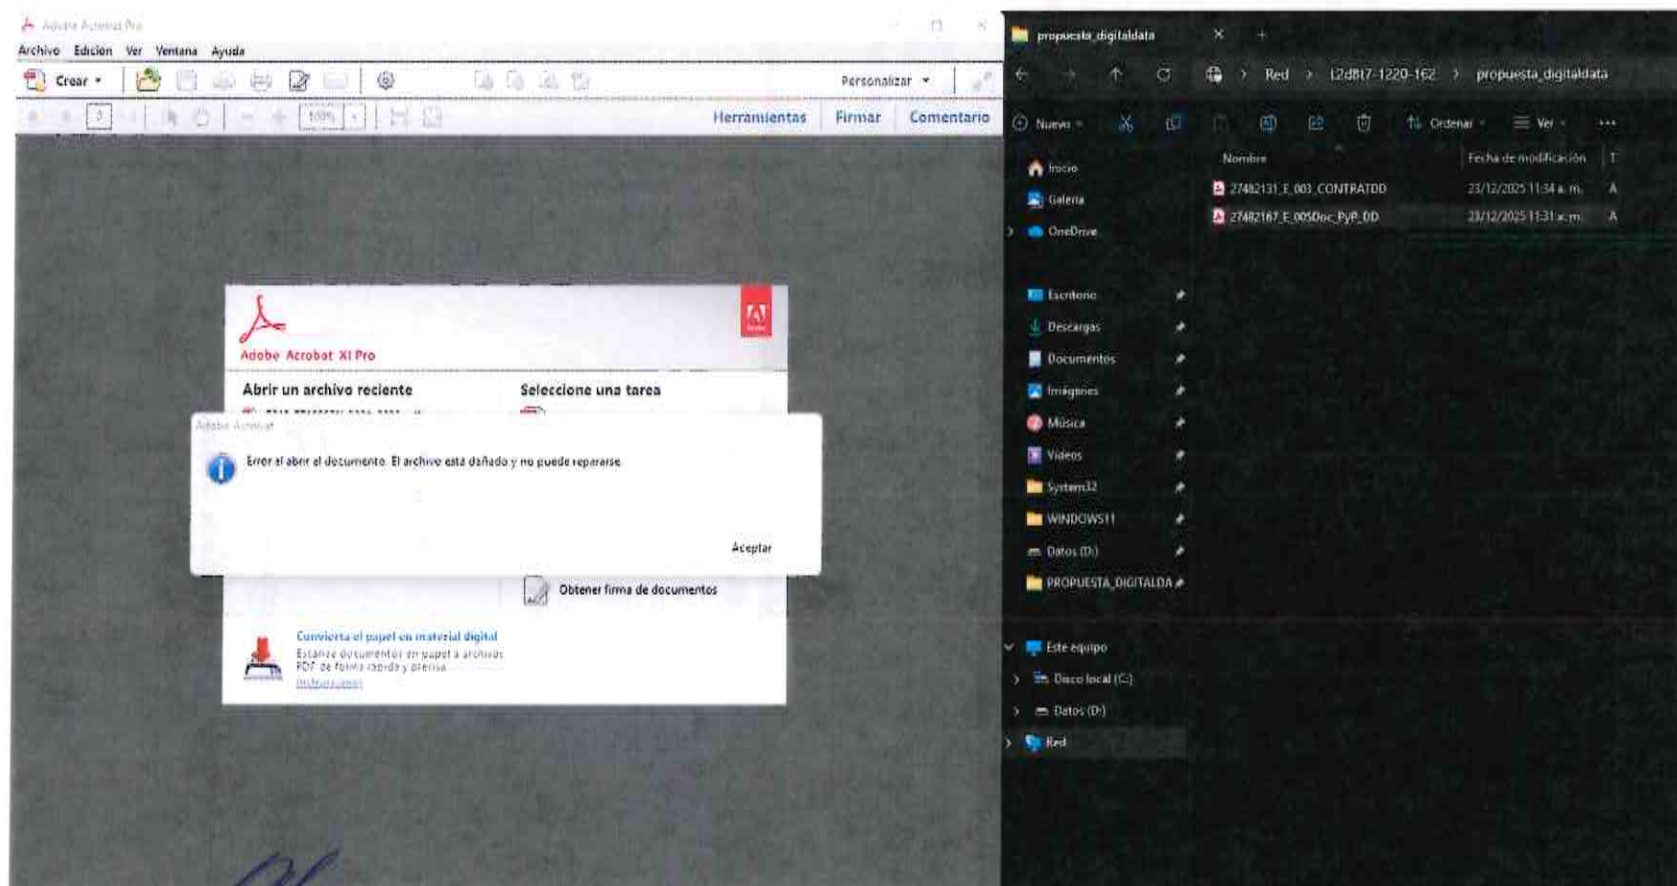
Adobe Acrobat Pro
Archivo Edición Ver Ventana Ayuda
Crear
Personalizar
100%
Herramientas Firmar Comentario

Adobe Acrobat XI Pro
Abrir un archivo reciente
Seleccione una tarea

Adobe Acrobat
Error al abrir el documento. El archivo está dañado y no puede repararse.
Aceptar

Obtener firma de documentos
Convierta el papel en material digital
Escanee documentos en papel a archivos PDF de forma rápida y precisa.
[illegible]

propuesta_digitaldata
Red > 12d817-1220-162 > propuesta_digitaldata
Nuevo
Ordenar
Ver
Inicio
Galería
OneDrive
Escritorio
Descargas
Documentos
Imágenes
Música
Videos
System32
WINDOWS11
Datos (D:)
PROPUESTA_DIGITALDA
Este equipo
Disco local (C:)
Datos (D:)
Red
Nombre
Fecha de modificación
27482131_E_003_CONTRATDD 23/12/2025 11:34 a. m.
27482167_E_005Doc_PyP_DD 23/12/2025 11:31 a. m.